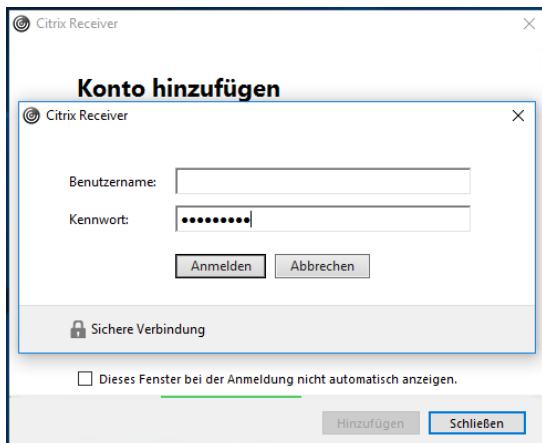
Citrix Receiver

Konto hinzufügen

Citrix Receiver

Benutzername:

Kennwort: •••••••••

Anmelden Abbrechen

Sichere Verbindung

Dieses Fenster bei der Anmeldung nicht automatisch anzeigen.

Hinzufügen Schließen